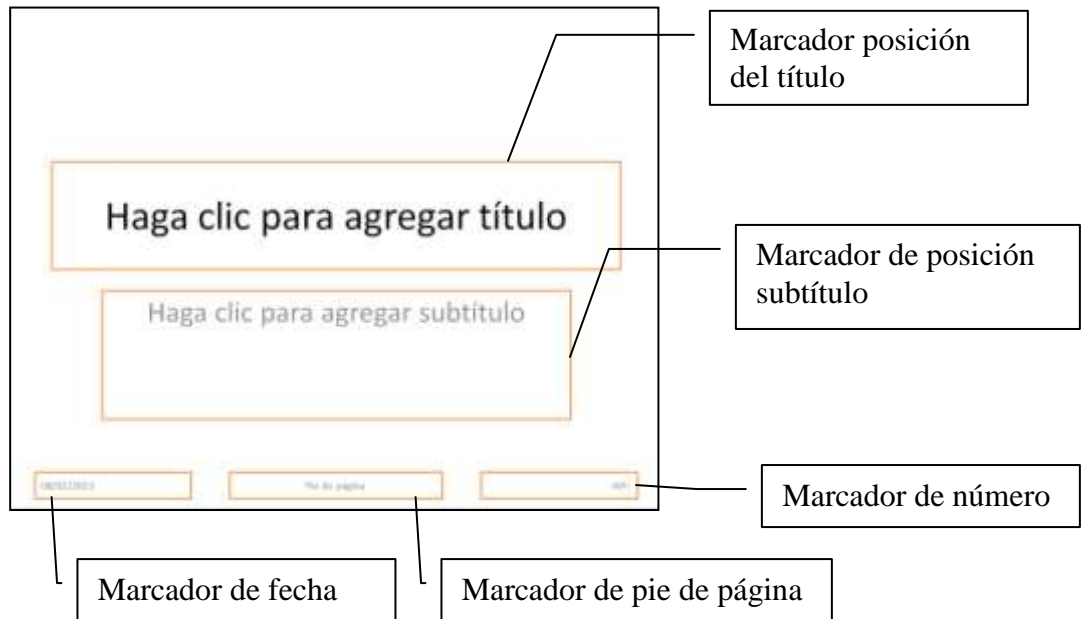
Marcador posición del título

Haga clic para agregar título

Marcador de posición subtítulo

Haga clic para agregar subtítulo

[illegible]

Pie de página

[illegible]

Marcador de número

Marcador de fecha

Marcador de pie de página